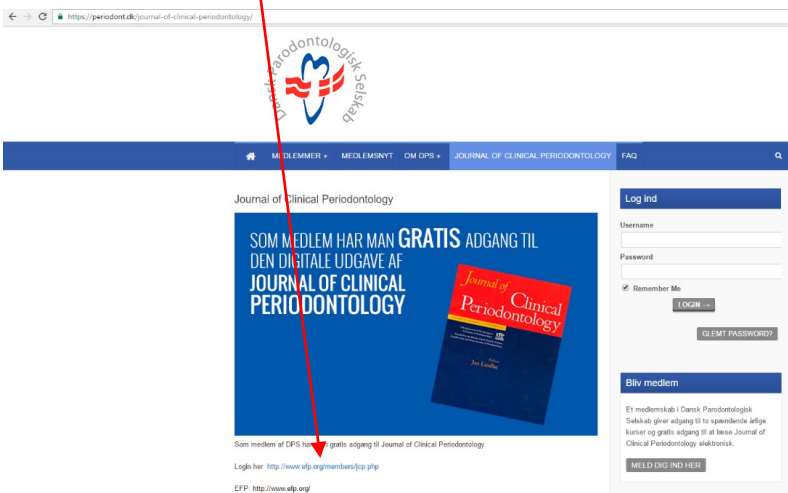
https://periodont.dk/journal-of-clinical-periodontology/

Dansk Parodontologisk Selskab

MEDLEMMER MEDLEMSNYT OM DPS JOURNAL OF CLINICAL PERIODONTOLOGY FAQ

Journal of Clinical Periodontology

SOM MEDLEM HAR MAN GRATIS ADGANG TIL DEN DIGITALE UDGAVE AF JOURNAL OF CLINICAL PERIODONTOLOGY

Journal of Clinical Periodontology

Jan Lindhe

Som medlem af DPS har man gratis adgang til Journal of Clinical Periodontology

Login her: http://www.efp.org/members/jcp.php

EFP: http://www.efp.org/

Log ind

Username

Password

Remember Me

LOGIN →

GLEMT PASSWORD?

Bliv medlem

Et medlemskab i Dansk Parodontologisk Selskab giver adgang til to spændende årlige kurser og gratis adgang til at læse Journal of Clinical Periodontology elektronisk.

MELD DIG IND HER